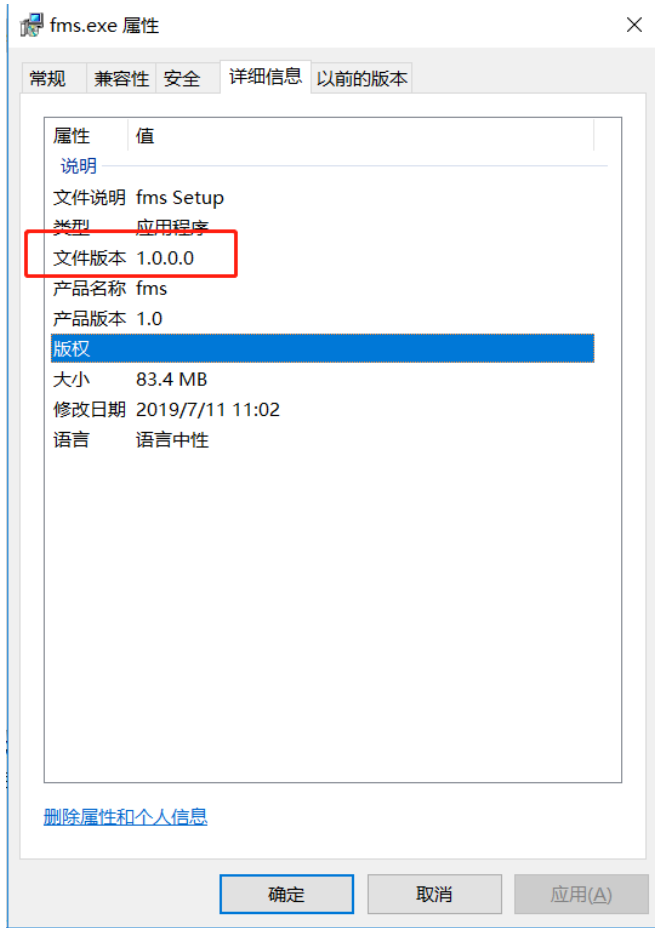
fms.exe 属性

常规 兼容性 安全 详细信息 以前的版本

| 属性 | 值 |
|---|---|
| 说明 | |
| 文件说明 | fms Setup |
| 类型 | 应用程序 |
| 文件版本 | 1.0.0.0 |
| 产品名称 | fms |
| 产品版本 | 1.0 |
| 版权 | |
| 大小 | 83.4 MB |
| 修改日期 | 2019/7/11 11:02 |
| 语言 | 语言中性 |

删除属性和个人信息

确定 取消 应用(A)